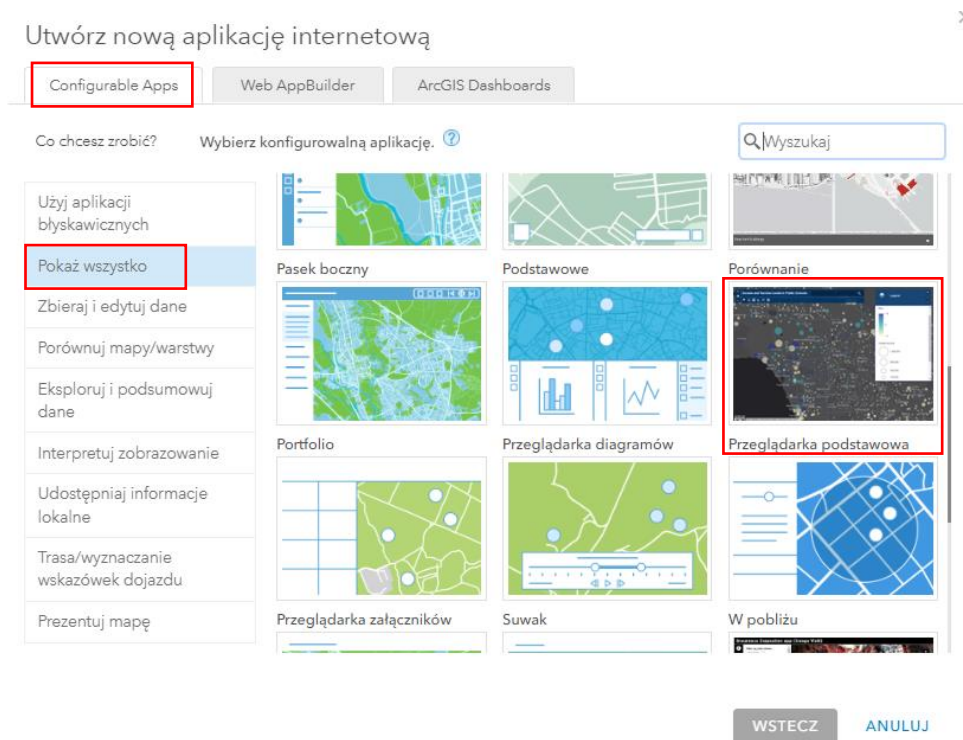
Utwórz nową aplikację internetową

Configurable Apps
Web AppBuilder
ArcGIS Dashboards

Co chcesz zrobić?
Wybierz konfigurowalną aplikację. ?
Wyszukaj

Użyj aplikacji błyskawicznych
Pokaż wszystko
Zbieraj i edytuj dane
Porównuj mapy/warstwy
Eksploruj i podsumowuj dane
Interpretuj zobrazowanie
Udostępniaj informacje lokalne
Trasa/wyznaczanie wskazówek dojazdu
Prezentuj mapę

Pasek boczny
Podstawowe
Porównanie
Portfolio
Przeglądarka diagramów
Przeglądarka podstawowa
Przeglądarka załączników
Suwak
W pobliżu

WSTECZ
ANULUJ